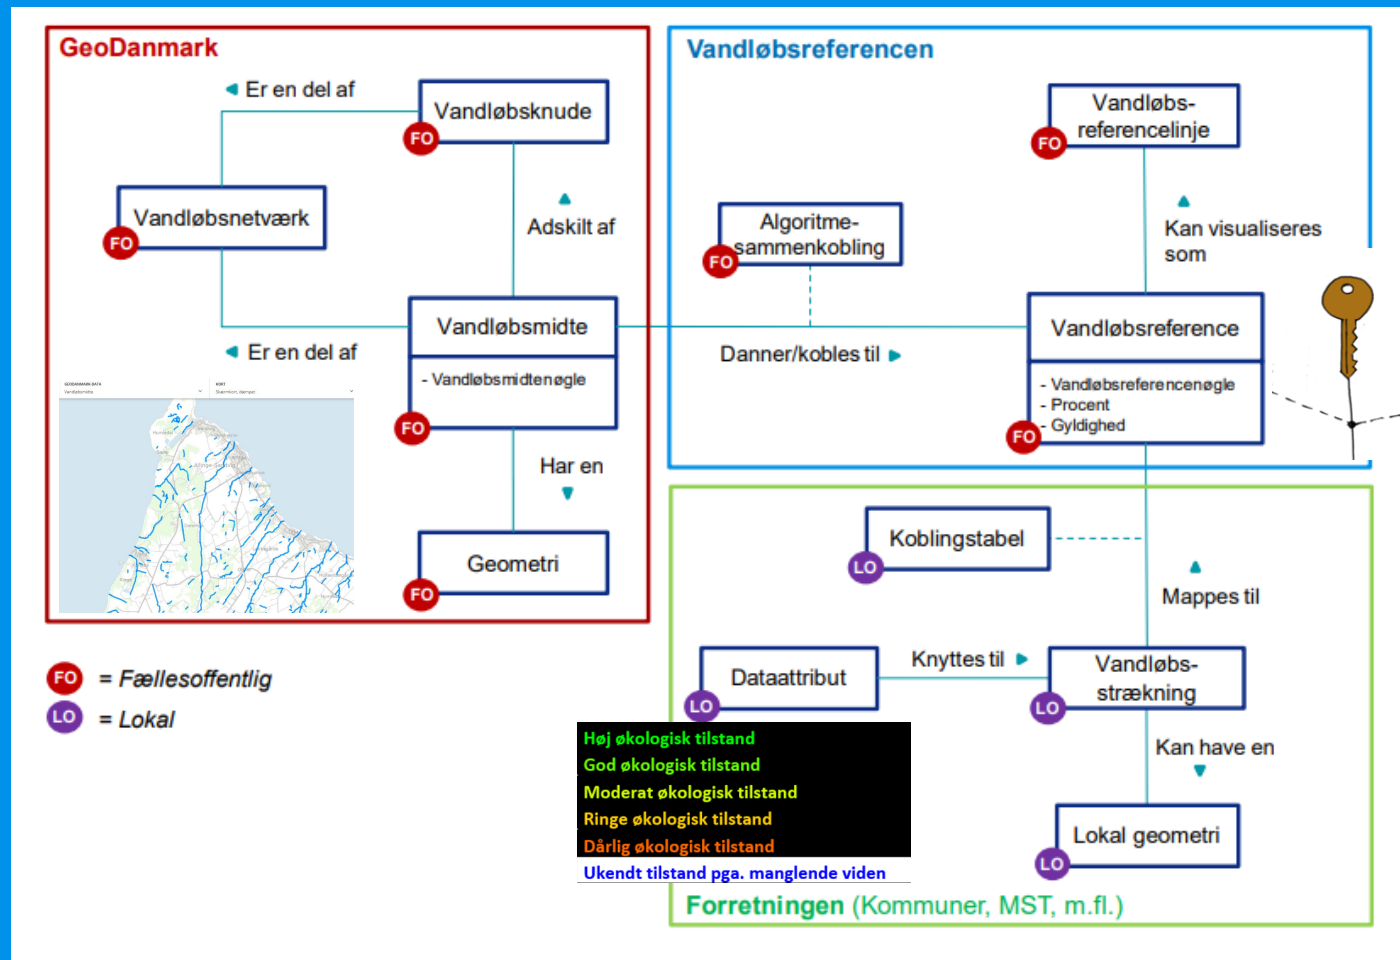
GeoDanmark

◄ Er en del af

Vandløbsknude
FO

Vandløbsnetværk
FO

▲
Adskilt af

◄ Er en del af

Vandløbsmidte
- Vandløbsmidtenøgle
FO

Har en
▼

Geometri
FO

Vandløbsreferencen

Vandløbs-
referencelinje
FO

Algoritme-
sammenkobling
FO

▲
Kan visualiseres
som

Danner/kobles til ►

Vandløbsreference
- Vandløbsreferencenøgle
- Procent
- Gyldighed
FO

Koblingstabel
LO

▲
Mappes til

Dataattribut
LO

Knyttes til ►

Vandløbs-
strækning
LO

Kan have en
▼

Lokal geometri
LO

FO = Fællesoffentlig
LO = Lokal

Høj økologisk tilstand
God økologisk tilstand
Moderat økologisk tilstand
Ringe økologisk tilstand
Dårlig økologisk tilstand
Ukendt tilstand pga. manglende viden

Forretningen (Kommuner, MST, m.fl.)